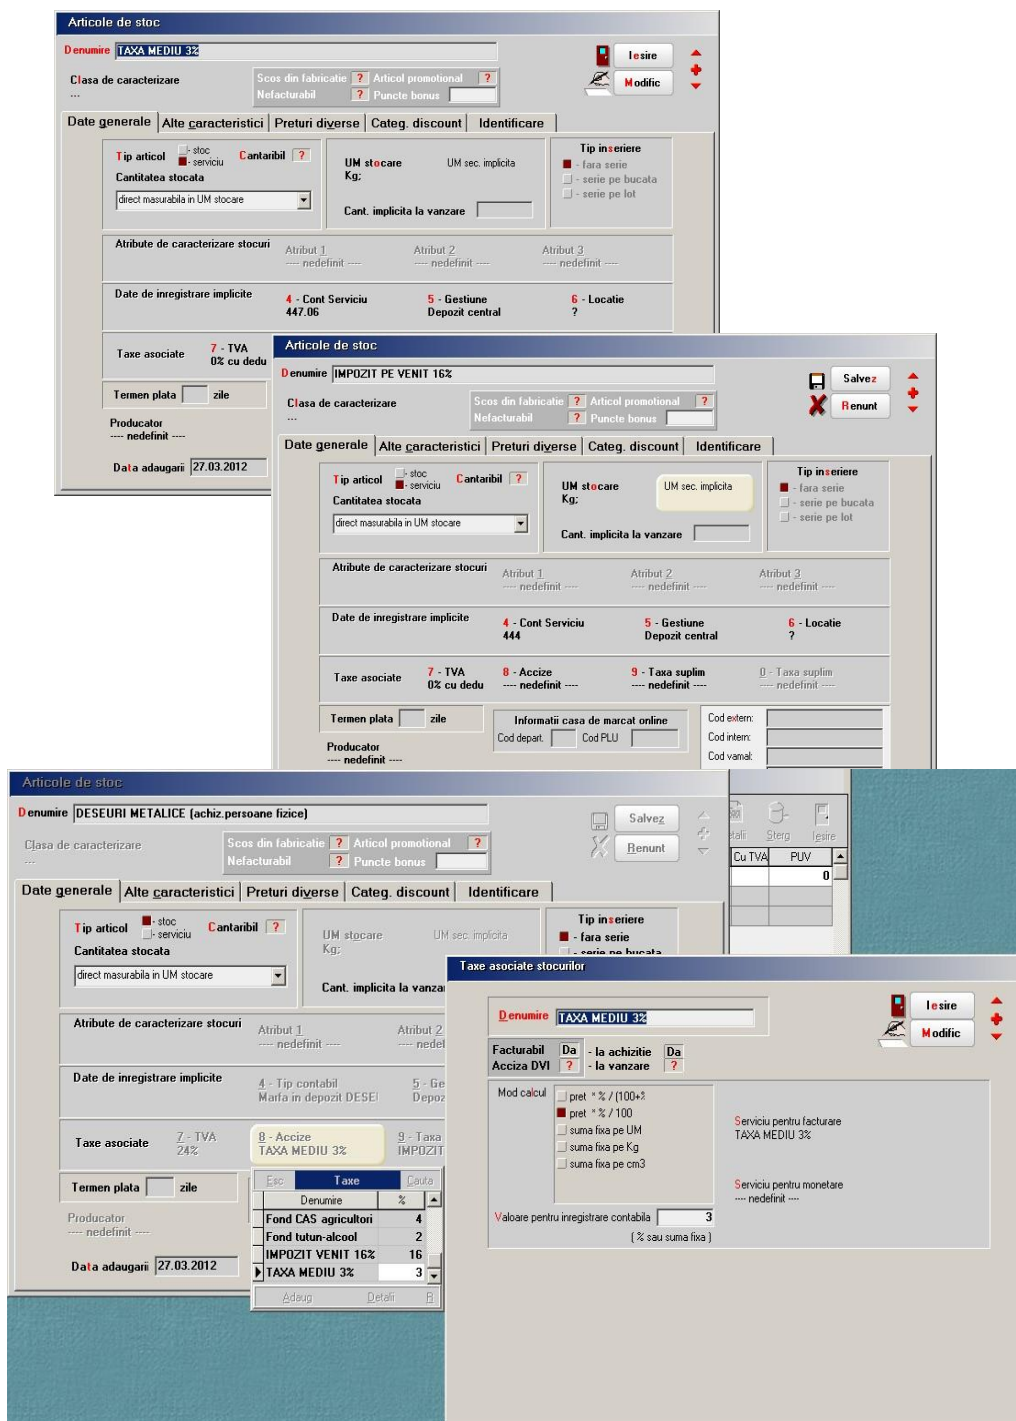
Articole de stoc
Denumire TAXA MEDIU 3%
Clasa de caracterizare
---
Scos din fabricatie ? Articol promotional ?
Nefacturabil ? Puncte bonus
Iesire
Modific
Date generale | Alte caracteristici | Preturi diverse | Categ. discount | Identificare
Tip articol - stoc - serviciu Cantaribil ?
Cantitatea stocata
direct masurabila in UM stocare
UM stocare UM sec. implicita
Kg:
Cant. implicita la vanzare
Tip inseriere
- fara serie
- serie pe bucata
- serie pe lot
Atribute de caracterizare stocuri Atribut 1 ---- nedefinit ---- Atribut 2 ---- nedefinit ---- Atribut 3 ---- nedefinit ----
Date de inregistrare implicite 4 - Cont Serviciu 447.06 5 - Gestiune Depozit central 6 - Locatie ?
Taxe asociate 7 - TVA 0% cu dedu
Termen plata zile
Producator
---- nedefinit ----
Data adaugarii 27.03.2012

Articole de stoc
Denumire IMPOZIT PE VENIT 16%
Clasa de caracterizare
---
Scos din fabricatie ? Articol promotional ?
Nefacturabil ? Puncte bonus
Salvez
Renunt
Date generale | Alte caracteristici | Preturi diverse | Categ. discount | Identificare
Tip articol - stoc - serviciu Cantaribil ?
Cantitatea stocata
direct masurabila in UM stocare
UM stocare UM sec. implicita
Kg:
Cant. implicita la vanzare
Tip inseriere
- fara serie
- serie pe bucata
- serie pe lot
Atribute de caracterizare stocuri Atribut 1 ---- nedefinit ---- Atribut 2 ---- nedefinit ---- Atribut 3 ---- nedefinit ----
Date de inregistrare implicite 4 - Cont Serviciu 444 5 - Gestiune Depozit central 6 - Locatie ?
Taxe asociate 7 - TVA 0% cu dedu 8 - Accize ---- nedefinit ---- 9 - Taxa suplim ---- nedefinit ---- 0 - Taxa suplim ---- nedefinit ----
Termen plata zile
Informatii casa de marcat online
Cod depart. Cod PLU
Cod extern:
Cod intern:
Cod vamal:
Producator
---- nedefinit ----

Articole de stoc
Denumire DESEURI METALICE (achiz.persoane fizice)
Clasa de caracterizare
---
Scos din fabricatie ? Articol promotional ?
Nefacturabil ? Puncte bonus
Salvez
Renunt
etalii Sterg Iesire
Cu TVA PUV
0
Date generale | Alte caracteristici | Preturi diverse | Categ. discount | Identificare
Tip articol - stoc - serviciu Cantaribil ?
Cantitatea stocata
direct masurabila in UM stocare
UM stocare UM sec. implicita
Kg:
Cant. implicita la vanzar
Tip inseriere
- fara serie
- serie pe bucata
Atribute de caracterizare stocuri Atribut 1 ---- nedefinit ---- Atribut 2 ---- nedef
Date de inregistrare implicite 4 - Tip contabil Marfa in depozit DESE 5 - Ge Depoz
Taxe asociate 7 - TVA 24% 8 - Accize TAXA MEDIU 3% 9 - Taxa IMPOZIT
Termen plata zile
Producator
---- nedefinit ----
Data adaugarii 27.03.2012
Esc Taxe Cauta
| Denumire | % |
|---|---|
| Fond CAS agricultori | 4 |
| Fond tutun-alcool | 2 |
| IMPOZIT VENIT 16% | 16 |
| TAXA MEDIU 3% | 3 |
Adaug Detalii

Taxe asociate stocurilor
Denumire TAXA MEDIU 3%
Iesire
Modific
Facturabil Da - la achizitie Da
Acciza DVI ? - la vanzare ?
Mod calcul
pret * % / (100+%
pret * % / 100
suma fixa pe UM
suma fixa pe Kg
suma fixa pe cm3
Serviciu pentru facturare
TAXA MEDIU 3%
Serviciu pentru monetare
---- nedefinit ----
Valoare pentru inregistrare contabila 3
( % sau suma fixa )